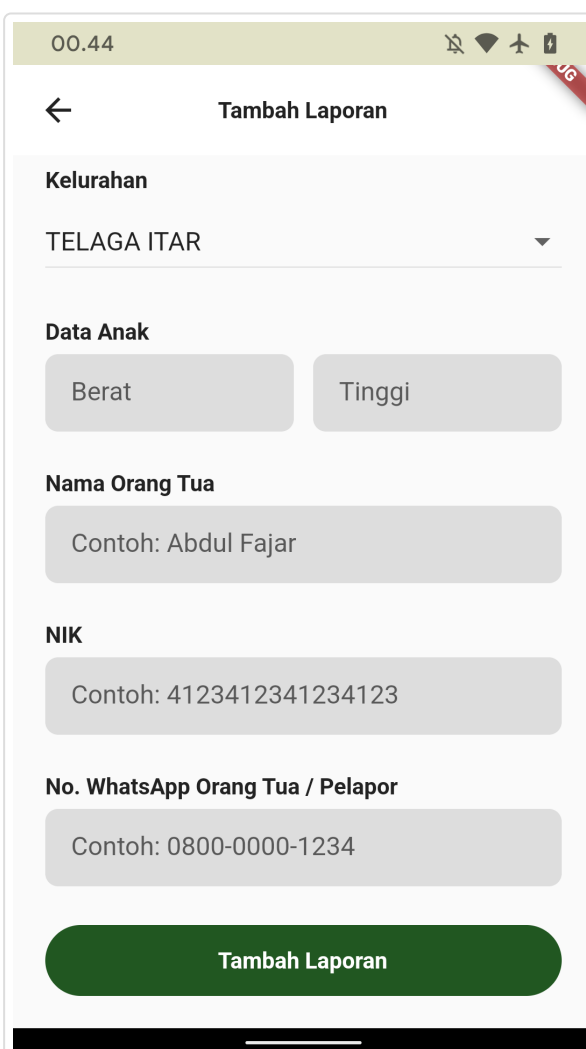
00.44

UG

Tambah Laporan

Kelurahan

TELAGA ITAR

Data Anak

Berat

Tinggi

Nama Orang Tua

Contoh: Abdul Fajar

NIK

Contoh: 4123412341234123

No. WhatsApp Orang Tua / Pelapor

Contoh: 0800-0000-1234

Tambah Laporan